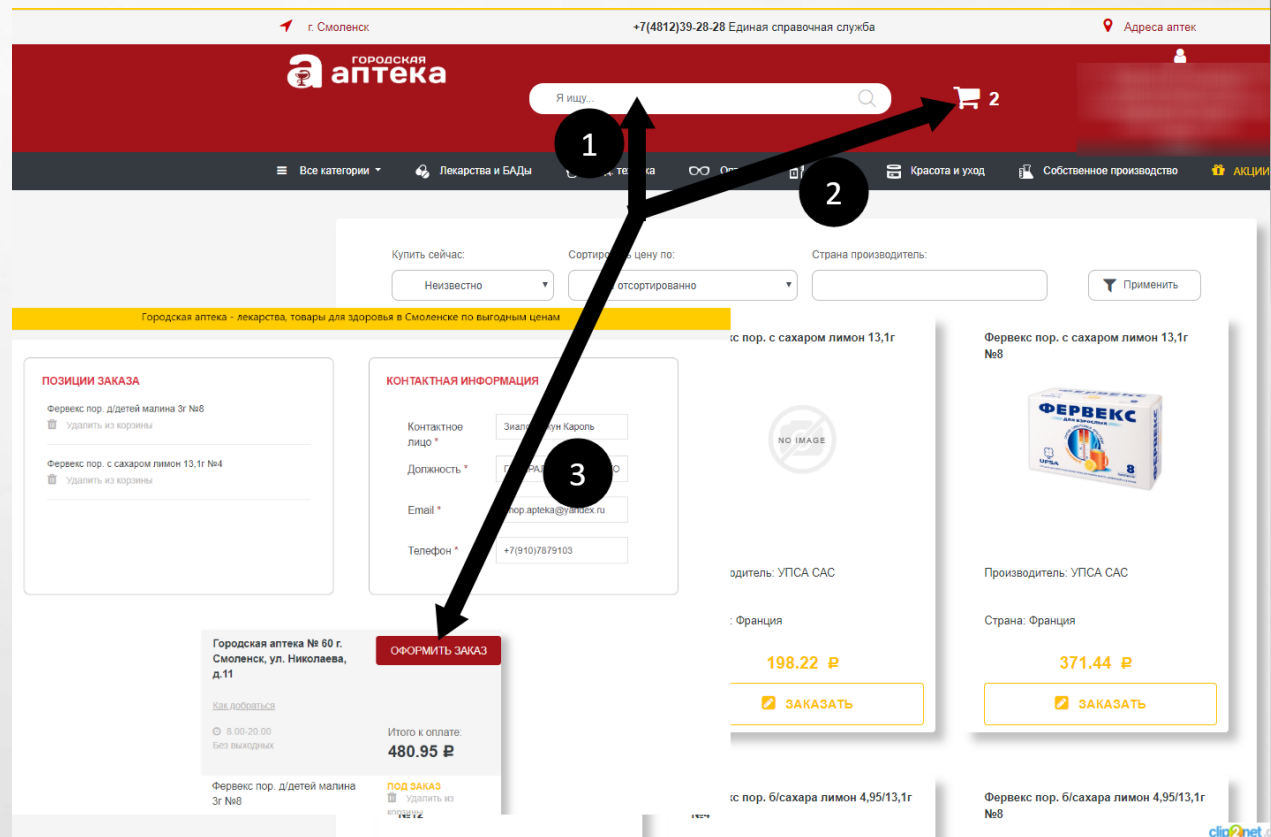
г. Смоленск

+7(4812)39-28-28 Единая справочная служба

Адреса аптек

городская аптека

Я ищу...

2

Все категории

Лекарства и БАДы

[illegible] техника

Оп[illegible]

Красота и уход

Собственное производство

АКЦИИ

1

2

Купить сейчас:

Неизвестно

Сортиро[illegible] цену по:

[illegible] отсортированно

Страна производитель:

Применить

Городская аптека - лекарства, товары для здоровья в Смоленске по выгодным ценам

ПОЗИЦИИ ЗАКАЗА

Фервекс пор. д/детей малина 3г №8

Удалить из корзины

Фервекс пор. с сахаром лимон 13,1г №4

Удалить из корзины

КОНТАКТНАЯ ИНФОРМАЦИЯ

Контактное лицо *

Зиал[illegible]ун Кароль

Должность *

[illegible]

Email *

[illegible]hop.apteka@yandex.ru

Телефон *

+7(910)7879103

3

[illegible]кс пор. с сахаром лимон 13,1г

NO IMAGE

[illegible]водитель: УПСА САС

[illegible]: Франция

198.22 ₽

ЗАКАЗАТЬ

Фервекс пор. с сахаром лимон 13,1г №8

ФЕРВЕКС

8

Производитель: УПСА САС

Страна: Франция

371.44 ₽

ЗАКАЗАТЬ

Городская аптека № 60 г. Смоленск, ул. Николаева, д.11

ОФОРМИТЬ ЗАКАЗ

Как добраться

8.00-20.00

Без выходных

Итого к оплате:

480.95 ₽

Фервекс пор. д/детей малина 3г №8

ПОД ЗАКАЗ

Удалить из

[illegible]кс пор. б/сахара лимон 4,95/13,1г

Фервекс пор. б/сахара лимон 4,95/13,1г №8

clip2net